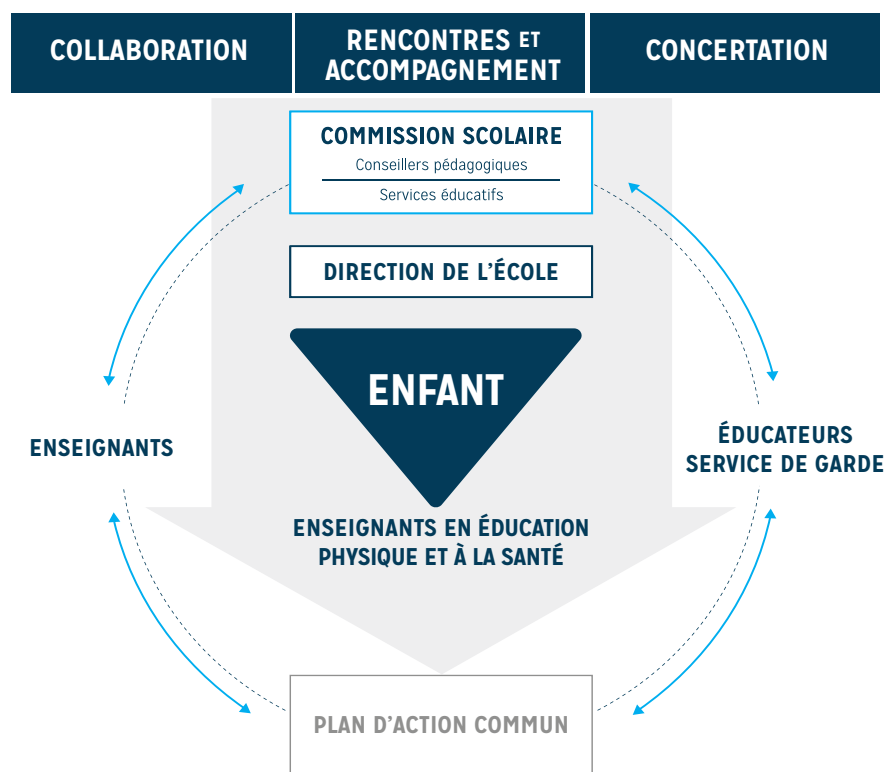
COLLABORATION

RENCONTRES ET ACCOMPAGNEMENT

CONCERTATION

COMMISSION SCOLAIRE
Conseillers pédagogiques
Services éducatifs

DIRECTION DE L'ÉCOLE

ENFANT

ENSEIGNANTS

ÉDUCATEURS SERVICE DE GARDE

ENSEIGNANTS EN ÉDUCATION PHYSIQUE ET À LA SANTÉ

PLAN D'ACTION COMMUN